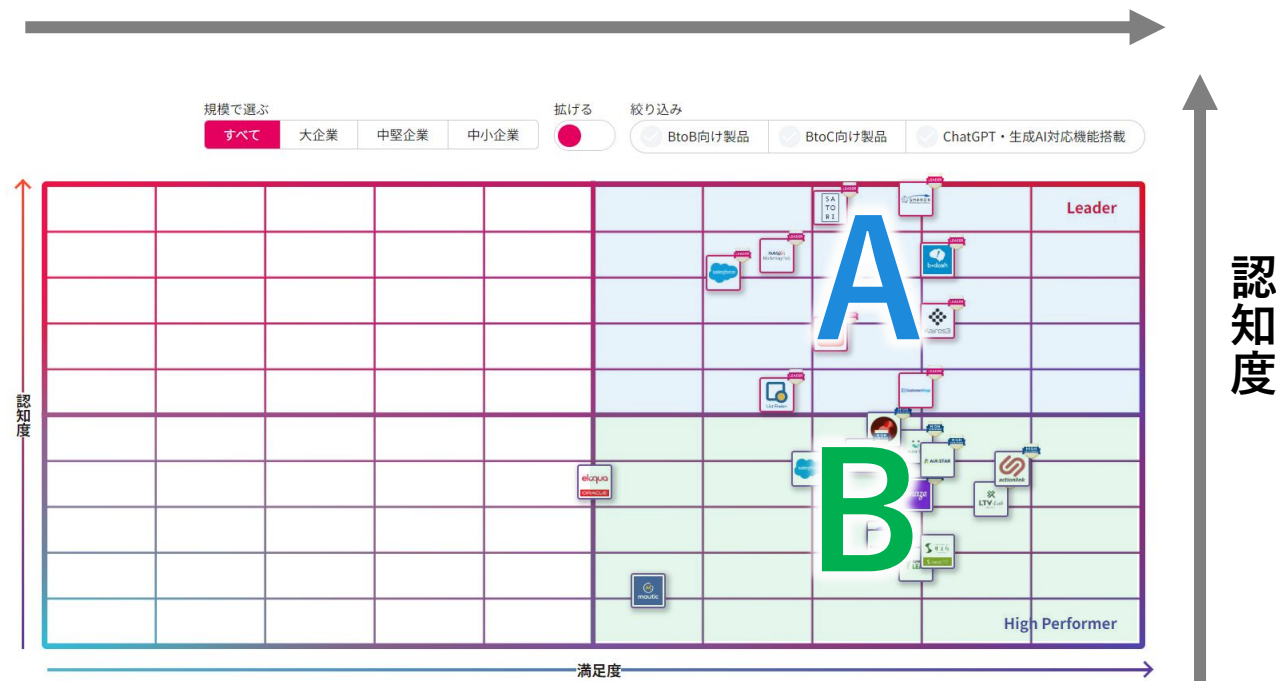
規模で選ぶ

すべて | 大企業 | 中堅企業 | 中小企業

拡げる

絞り込み

BtoB向け製品 | BtoC向け製品 | ChatGPT・生成AI対応機能搭載

認知度

Leader

SATORI

b→dash

salesforce

List Finder

A

B

eloqua ORACLE

actiontek

LTV Lab

mautic

High Performer

認知度

満足度